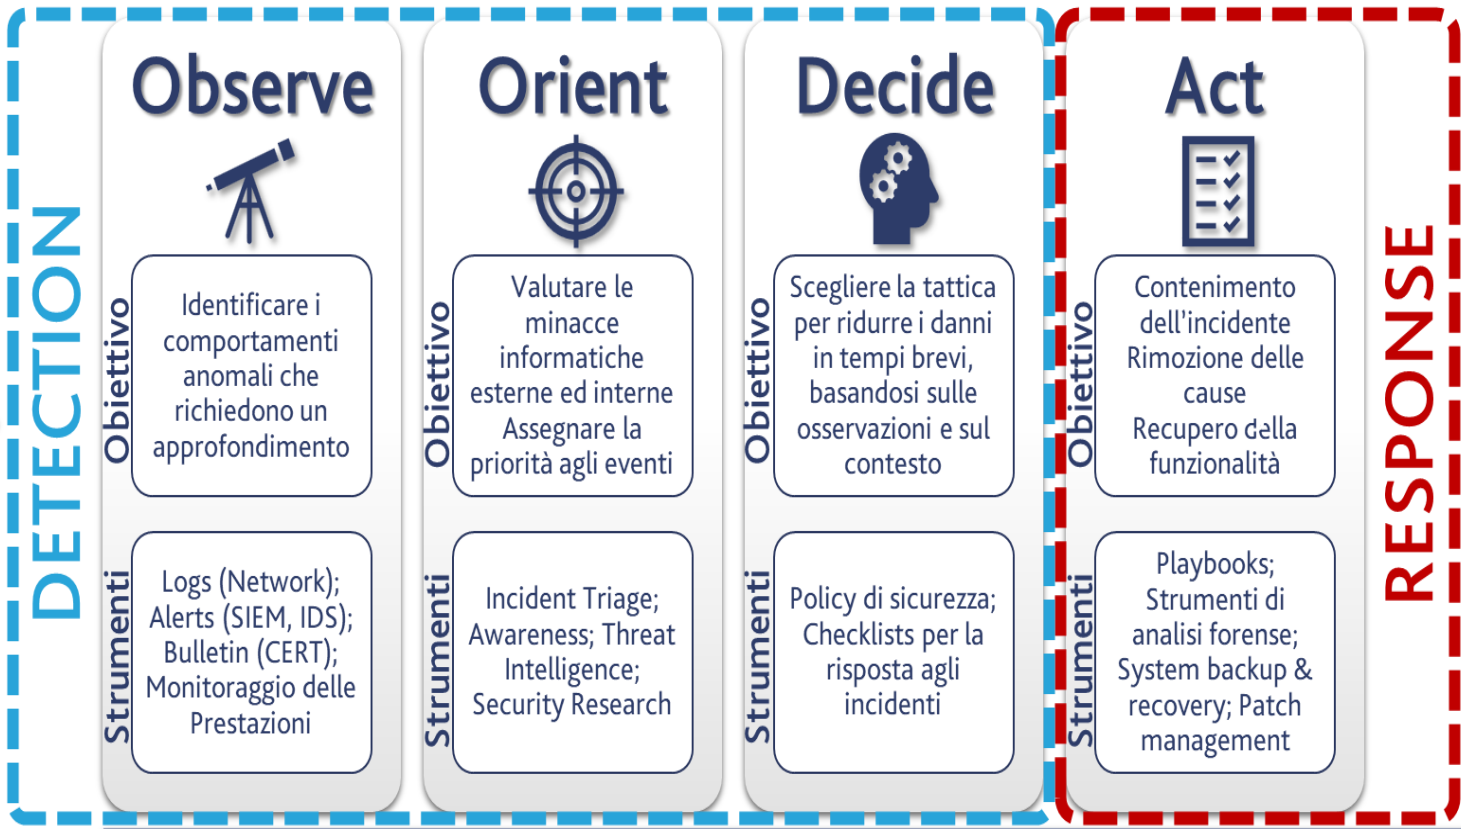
DETECTION

Observe

Obiettivo

Identificare i comportamenti anomali che richiedono un approfondimento

Strumenti

Logs (Network); Alerts (SIEM, IDS); Bulletin (CERT); Monitoraggio delle Prestazioni

Orient

Obiettivo

Valutare le minacce informatiche esterne ed interne Assegnare la priorità agli eventi

Strumenti

Incident Triage; Awareness; Threat Intelligence; Security Research

Decide

Obiettivo

Scegliere la tattica per ridurre i danni in tempi brevi, basandosi sulle osservazioni e sul contesto

Strumenti

Policy di sicurezza; Checklists per la risposta agli incidenti

Act

Obiettivo

Contenimento dell'incidente Rimozione delle cause Recupero della funzionalità

Strumenti

Playbooks; Strumenti di analisi forense; System backup & recovery; Patch management

RESPONSE